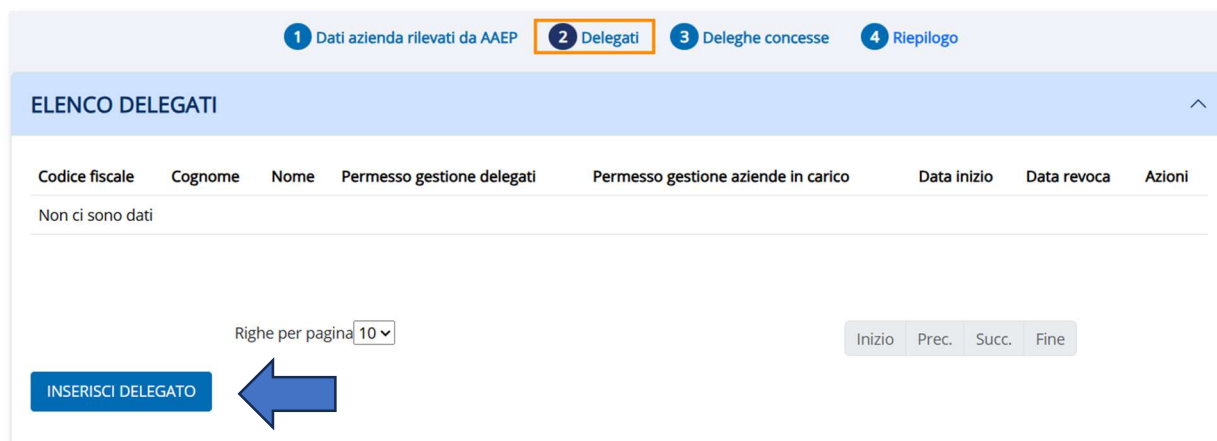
1 Dati azienda rilevati da AAEP 2 Delegati 3 Deleghe concesse 4 Riepilogo

ELENCO DELEGATI

| Codice fiscale | Cognome | Nome | Permesso gestione delegati | Permesso gestione aziende in carico | Data inizio | Data revoca | Azioni |
|---|---|---|---|---|---|---|---|
| Non ci sono dati | | | | | | | |

Righe per pagina 10

Inizio Prec. Succ. Fine

INSERISCI DELEGATO